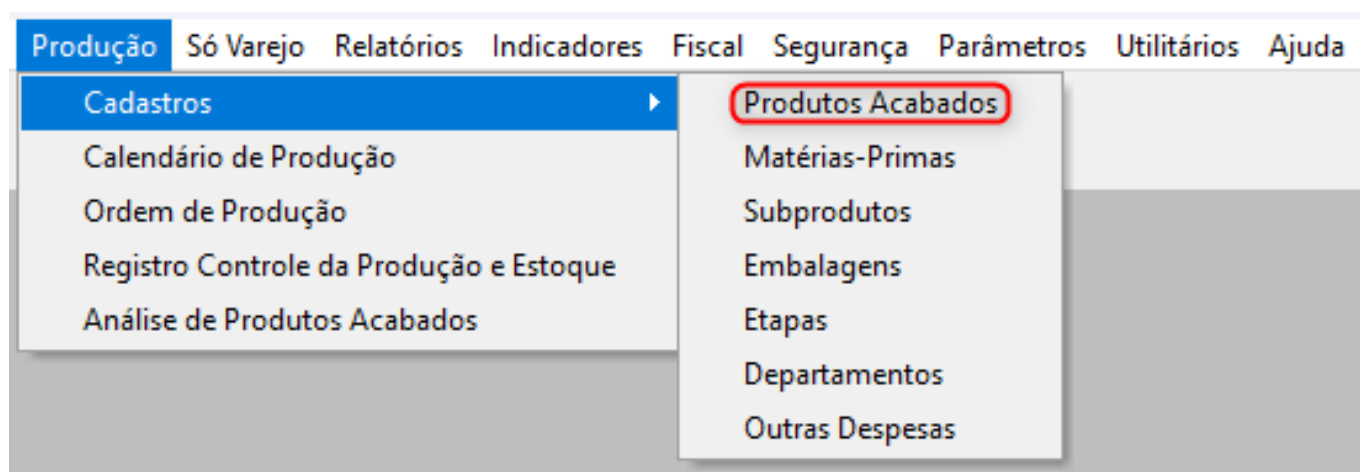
Produção Só Varejo Relatórios Indicadores Fiscal Segurança Parâmetros Utilitários Ajuda

Cadastros
Calendário de Produção
Ordem de Produção
Registro Controle da Produção e Estoque
Análise de Produtos Acabados

Produtos Acabados
Matérias-Primas
Subprodutos
Embalagens
Etapas
Departamentos
Outras Despesas